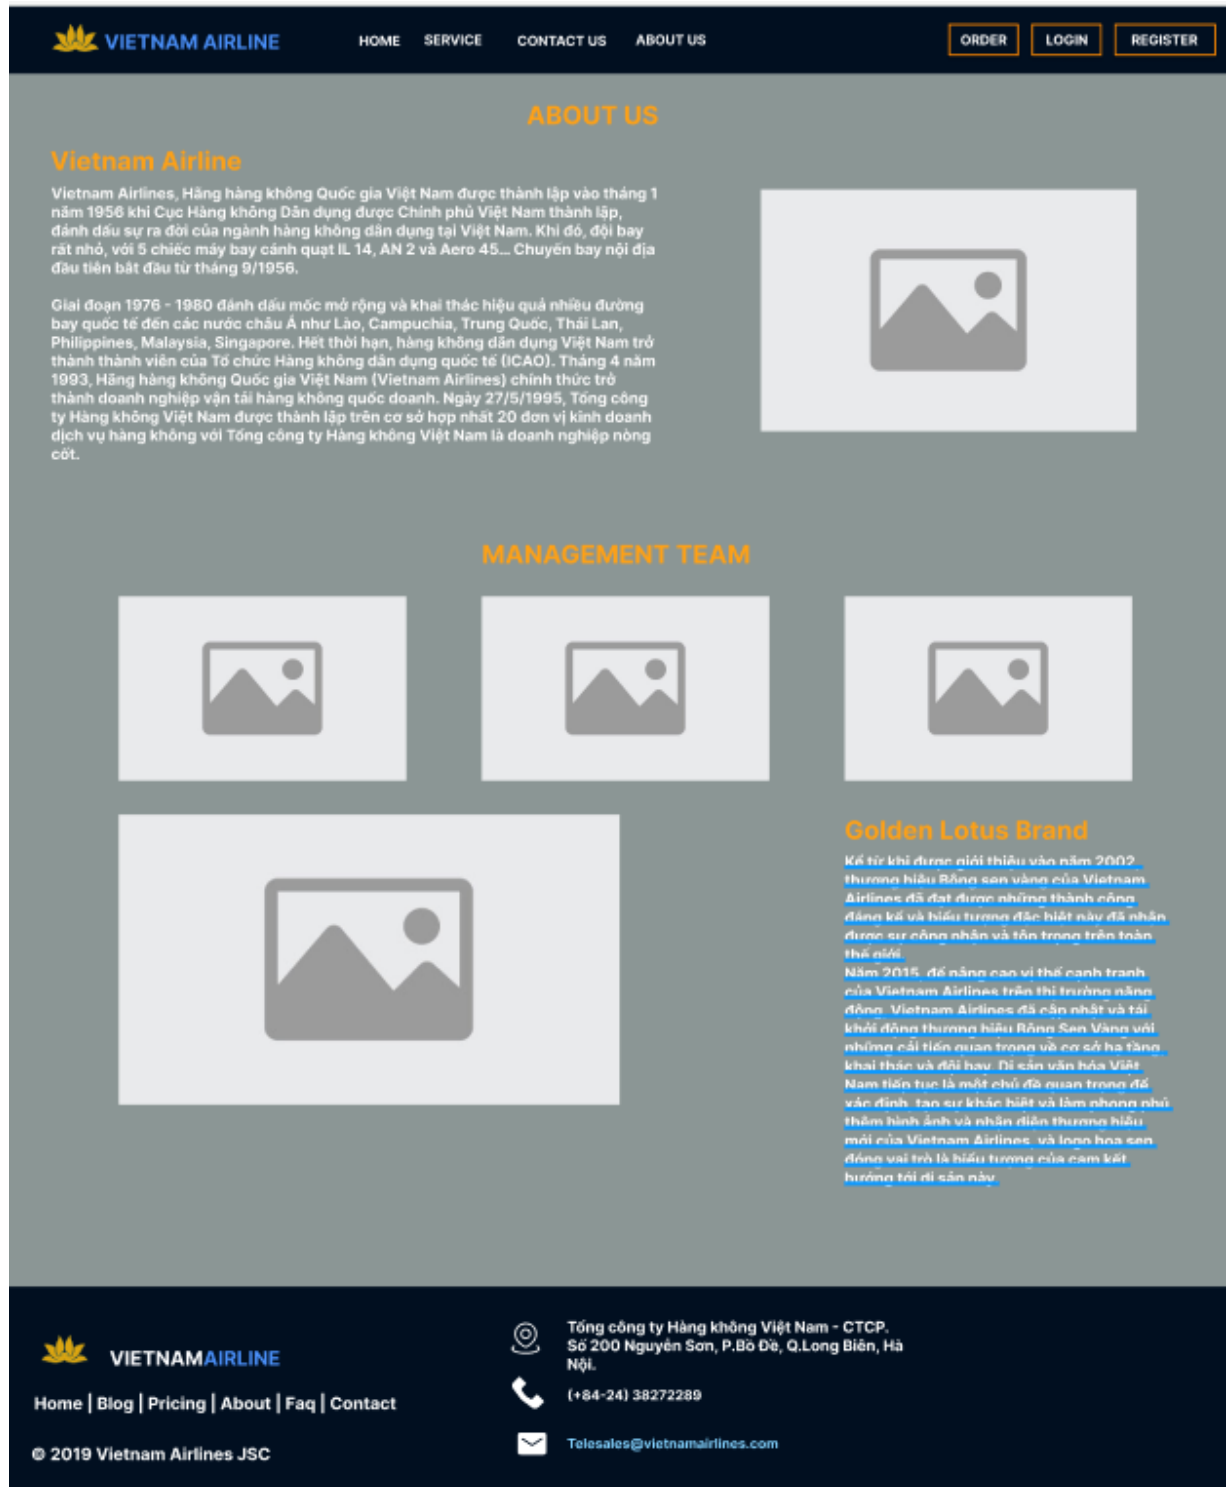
VIETNAM AIRLINE

HOME SERVICE CONTACT US ABOUT US

ORDER LOGIN REGISTER

ABOUT US

Vietnam Airline

Vietnam Airlines, Hãng hàng không Quốc gia Việt Nam được thành lập vào tháng 1 năm 1956 khi Cục Hàng không Dân dụng được Chính phủ Việt Nam thành lập, đánh dấu sự ra đời của ngành hàng không dân dụng tại Việt Nam. Khi đó, đội bay rất nhỏ, với 5 chiếc máy bay cánh quạt IL 14, AN 2 và Aero 45... Chuyến bay nội địa đầu tiên bắt đầu từ tháng 9/1956.

Giai đoạn 1976 - 1980 đánh dấu mốc mở rộng và khai thác hiệu quả nhiều đường bay quốc tế đến các nước châu Á như Lào, Campuchia, Trung Quốc, Thái Lan, Philippines, Malaysia, Singapore. Hết thời hạn, hàng không dân dụng Việt Nam trở thành thành viên của Tổ chức Hàng không dân dụng quốc tế (ICAO). Tháng 4 năm 1993, Hãng hàng không Quốc gia Việt Nam (Vietnam Airlines) chính thức trở thành doanh nghiệp vận tải hàng không quốc doanh. Ngày 27/5/1995, Tổng công ty Hàng không Việt Nam được thành lập trên cơ sở hợp nhất 20 đơn vị kinh doanh dịch vụ hàng không với Tổng công ty Hàng không Việt Nam là doanh nghiệp nòng cốt.

MANAGEMENT TEAM

Golden Lotus Brand

Kể từ khi được giới thiệu vào năm 2002, thương hiệu Bông sen vàng của Vietnam Airlines đã đạt được những thành công đáng kể và biểu tượng đặc biệt này đã nhận được sự công nhận và tôn trọng trên toàn thế giới.
Năm 2015, để nâng cao vị thế cạnh tranh của Vietnam Airlines trên thị trường năng động, Vietnam Airlines đã cập nhật và tái khởi động thương hiệu Bông Sen Vàng với những cải tiến quan trọng về cơ sở hạ tầng, khai thác và đội bay. Di sản văn hóa Việt Nam tiếp tục là một chủ đề quan trọng để xác định, tạo sự khác biệt và làm phong phú thêm hình ảnh và nhận diện thương hiệu mới của Vietnam Airlines, và logo hoa sen đóng vai trò là biểu tượng của cam kết hướng tới di sản này.

VIETNAMAIRLINE

Home | Blog | Pricing | About | Faq | Contact

© 2019 Vietnam Airlines JSC

Tổng công ty Hàng không Việt Nam - CTCP. Số 200 Nguyễn Sơn, P.Bồ Đề, Q.Long Biên, Hà Nội.

(+84-24) 38272289

Telesales@vietnamairlines.com